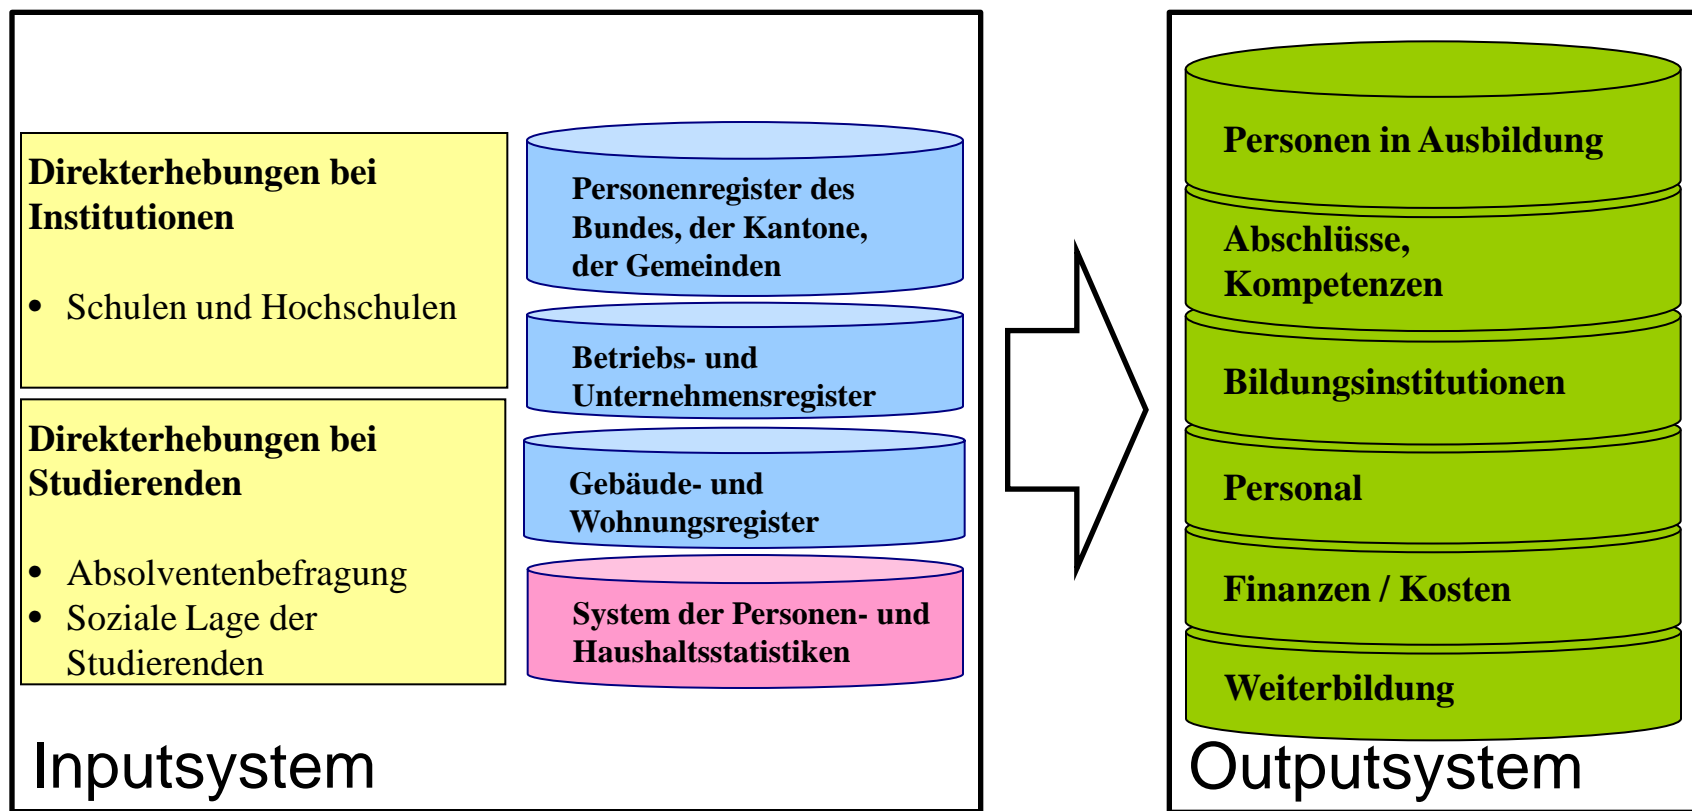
Direkterhebungen bei Institutionen

- Schulen und Hochschulen

Direkterhebungen bei Studierenden

- Absolventenbefragung
- Soziale Lage der Studierenden

Personenregister des Bundes, der Kantone, der Gemeinden

Betriebs- und Unternehmensregister

Gebäude- und Wohnungsregister

System der Personen- und Haushaltsstatistiken

Inputsystem

Personen in Ausbildung

Abschlüsse, Kompetenzen

Bildungsinstitutionen

Personal

Finanzen / Kosten

Weiterbildung

Outputsystem